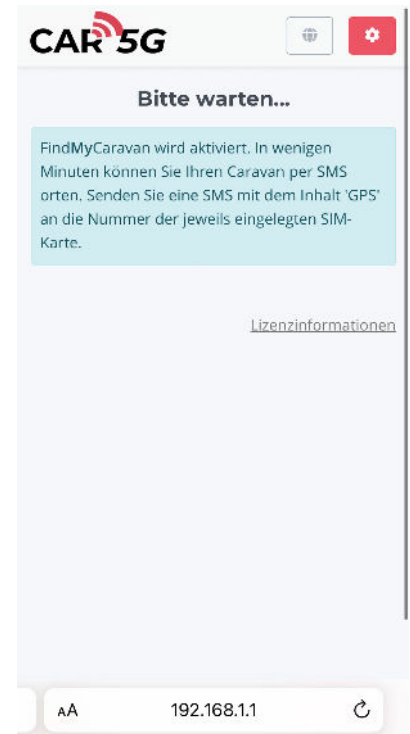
CAR 5G

Bitte warten...

FindMyCaravan wird aktiviert. In wenigen Minuten können Sie Ihren Caravan per SMS orten. Senden Sie eine SMS mit dem Inhalt 'GPS' an die Nummer der jeweils eingelegten SIM-Karte.

Lizenzinformationen

AA 192.168.1.1